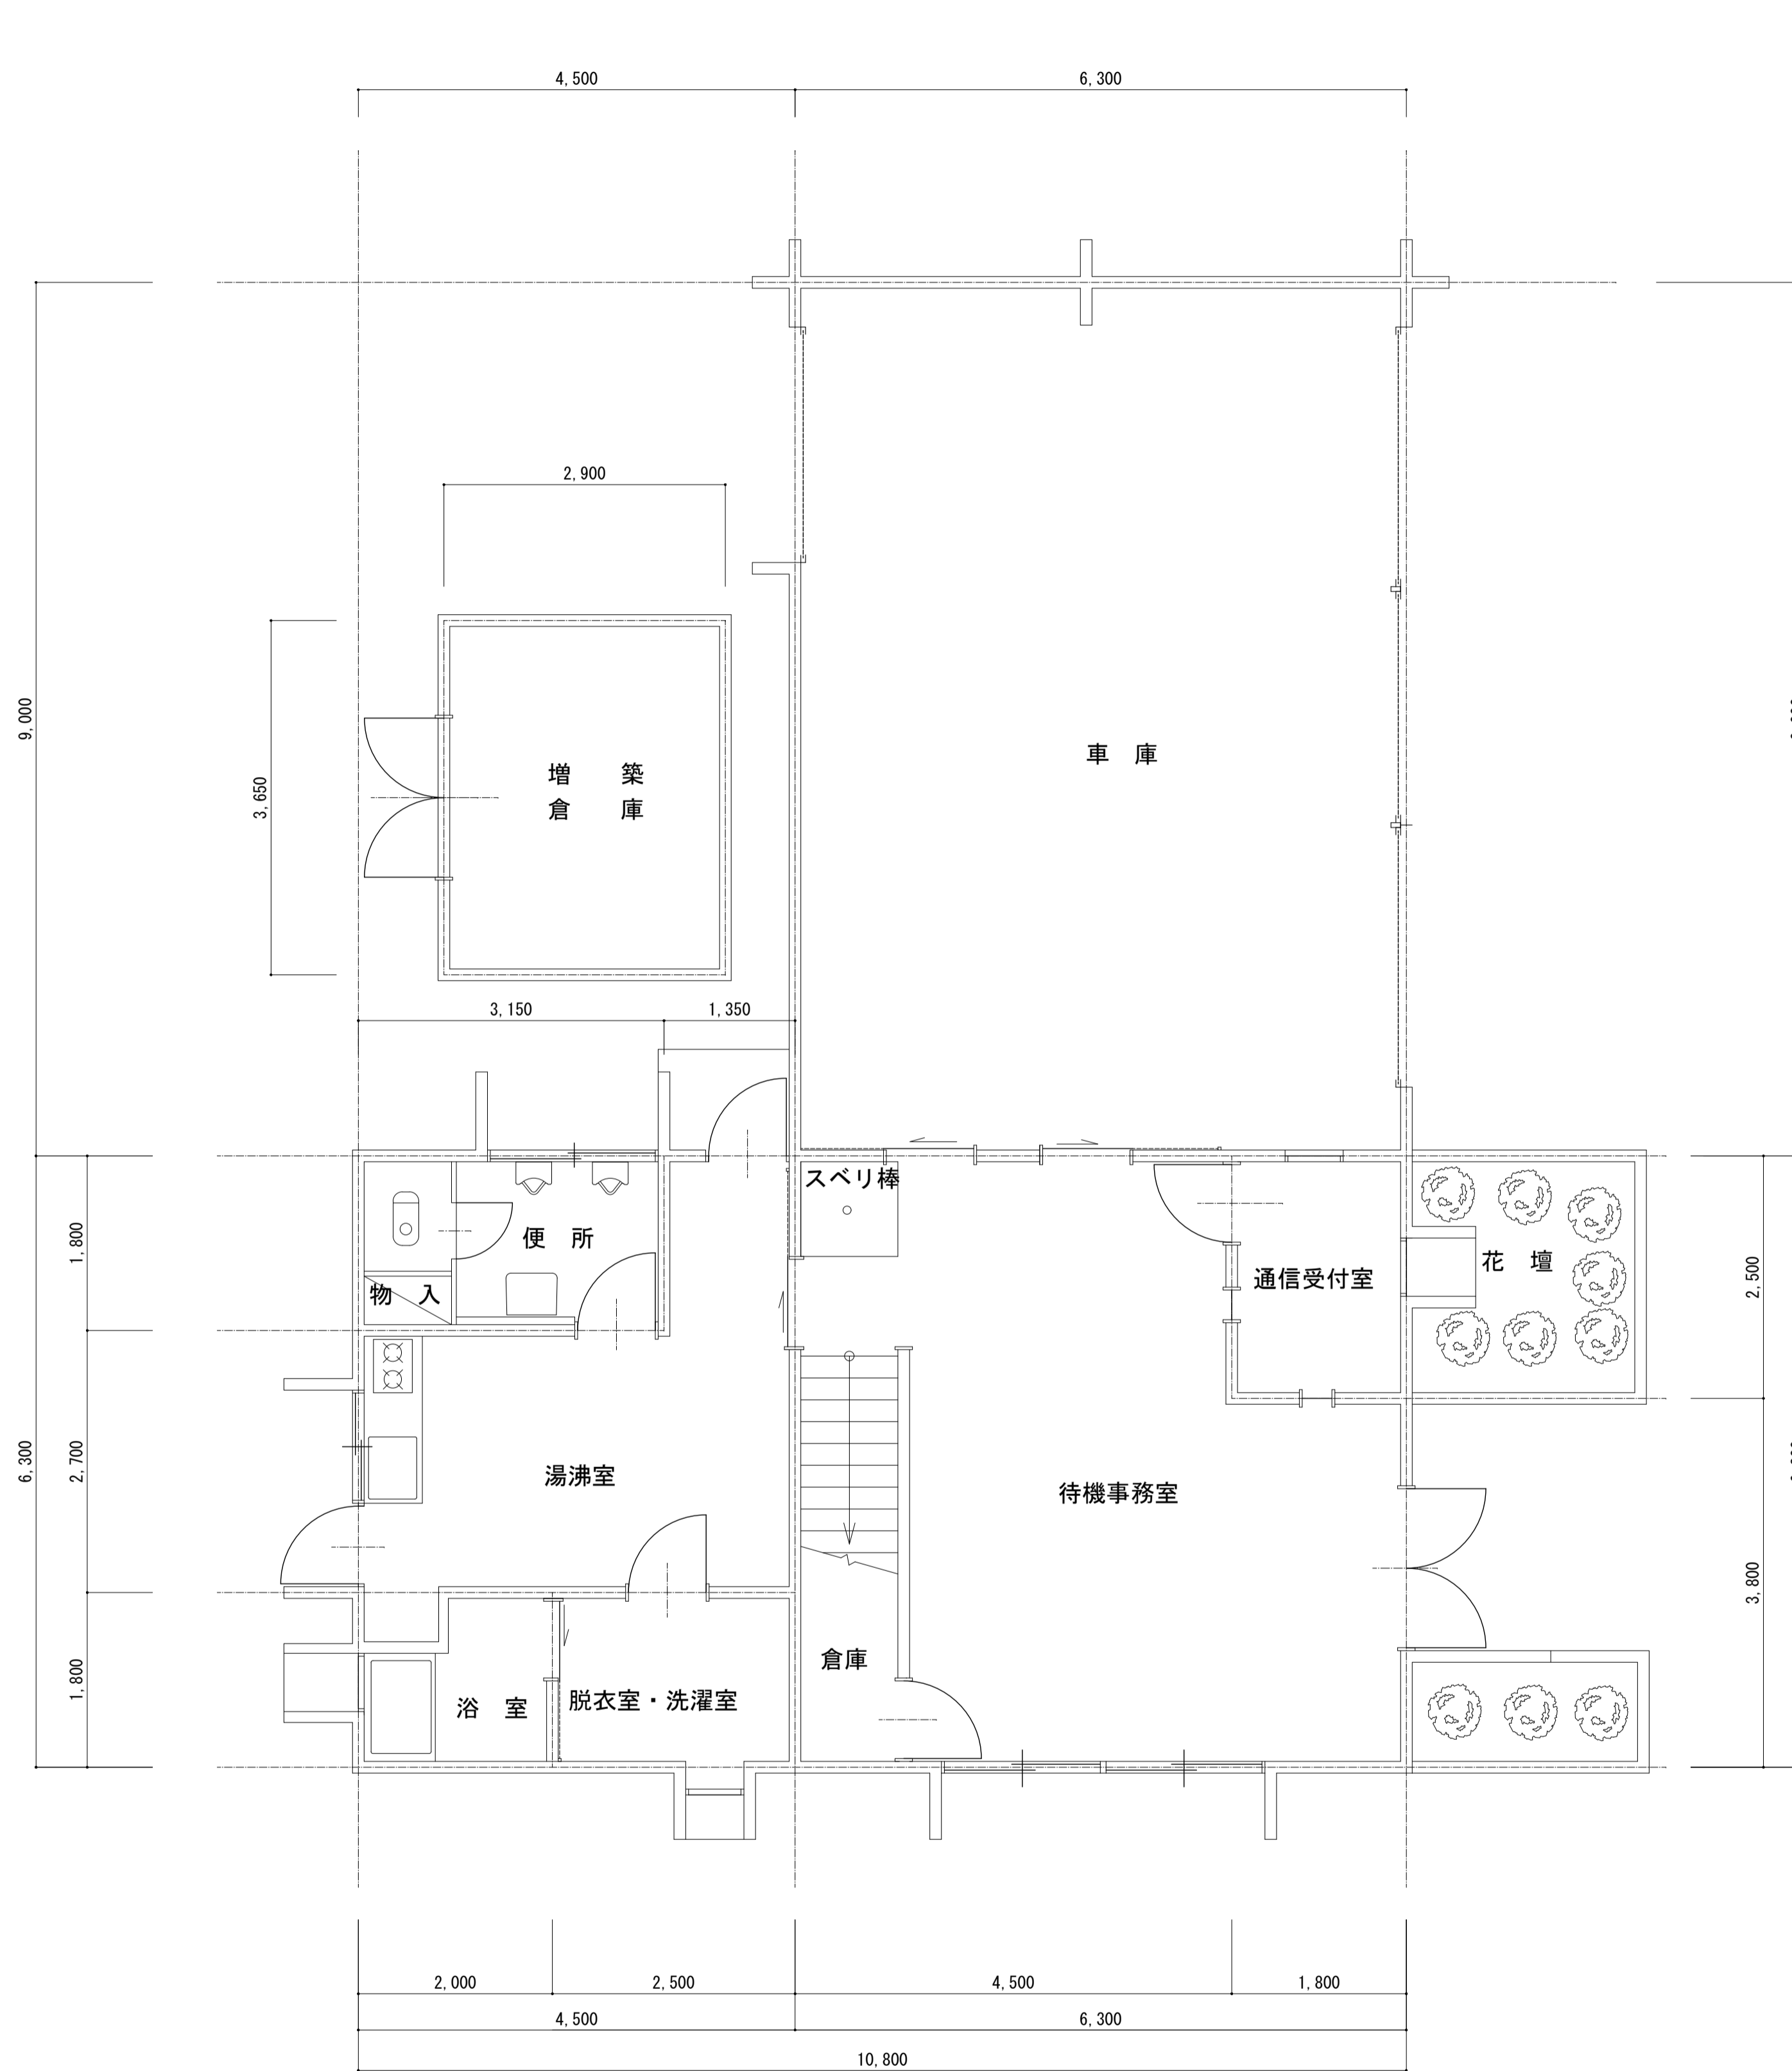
4,500
6,300

2,900

9,000

3,650

増　築
倉　庫

車　庫

3,150
1,350

スベリ棒

便　所

通信受付室

花　壇

1,800

2,500

物　入

6,300

2,700

湯沸室

待機事務室

3,800

1,800

倉庫

浴　室

脱衣室・洗濯室

2,000
2,500
4,500
1,800

4,500
6,300

10,800